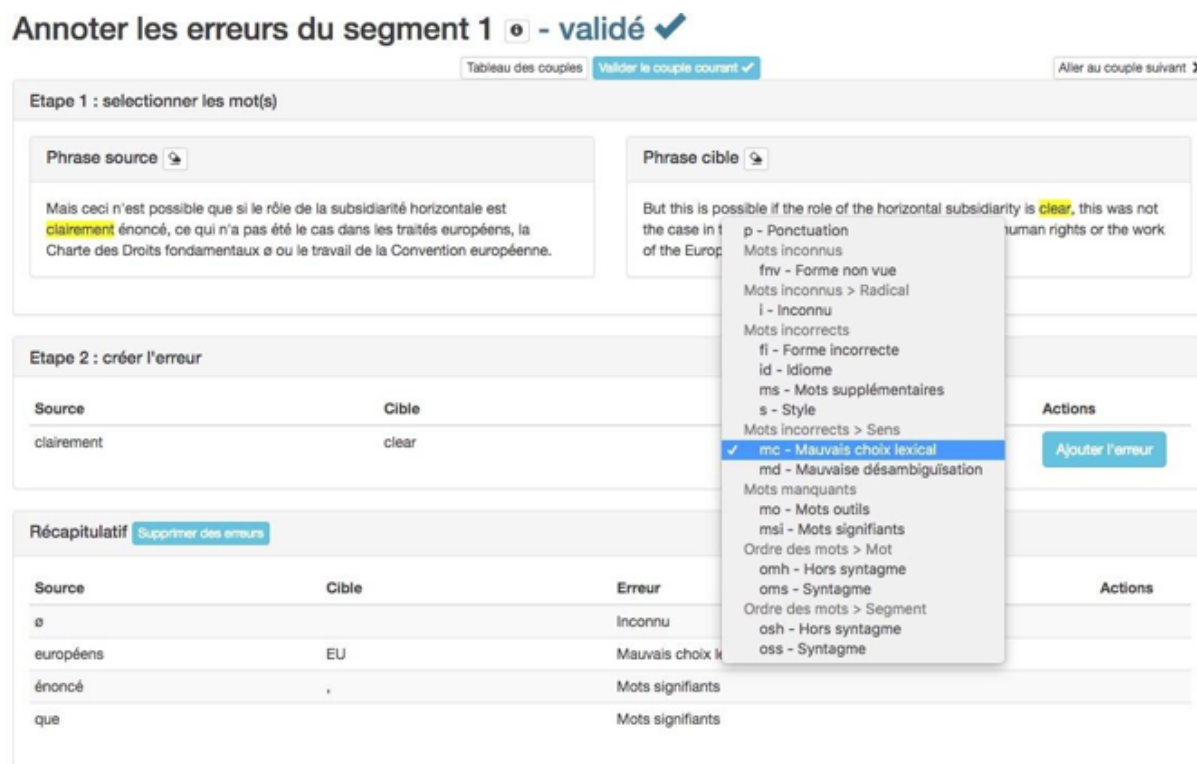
Annoter les erreurs du segment 1 - validé ✔

Tableau des couples | Valider le couple courant ✔ | Aller au couple suivant

Etape 1 : selectionner les mot(s)

Phrase source

Mais ceci n'est possible que si le rôle de la subsidiarité horizontale est clairement énoncé, ce qui n'a pas été le cas dans les traités européens, la Charte des Droits fondamentaux ø ou le travail de la Convention européenne.

Phrase cible

But this is possible if the role of the horizontal subsidiarity is clear, this was not the case in t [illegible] human rights or the work of the Europ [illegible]

p - Ponctuation
Mots inconnus
fnv - Forme non vue
Mots inconnus > Radical
i - Inconnu
Mots incorrects
fi - Forme incorrecte
id - Idiome
ms - Mots supplémentaires
s - Style
Mots incorrects > Sens
✓ mc - Mauvais choix lexical
md - Mauvaise désambiguïsation
Mots manquants
mo - Mots outils
msi - Mots signifiants
Ordre des mots > Mot
omh - Hors syntagme
oms - Syntagme
Ordre des mots > Segment
osh - Hors syntagme
oss - Syntagme

Etape 2 : créer l'erreur

| Source | Cible | Actions |
|---|---|---|
| clairement | clear | Ajouter l'erreur |

Récapitulatif Supprimer des erreurs

| Source | Cible | Erreur | Actions |
|---|---|---|---|
| ø | | Inconnu | |
| européens | EU | Mauvais choix le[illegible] | |
| énoncé | , | Mots signifiants | |
| que | | Mots signifiants | |